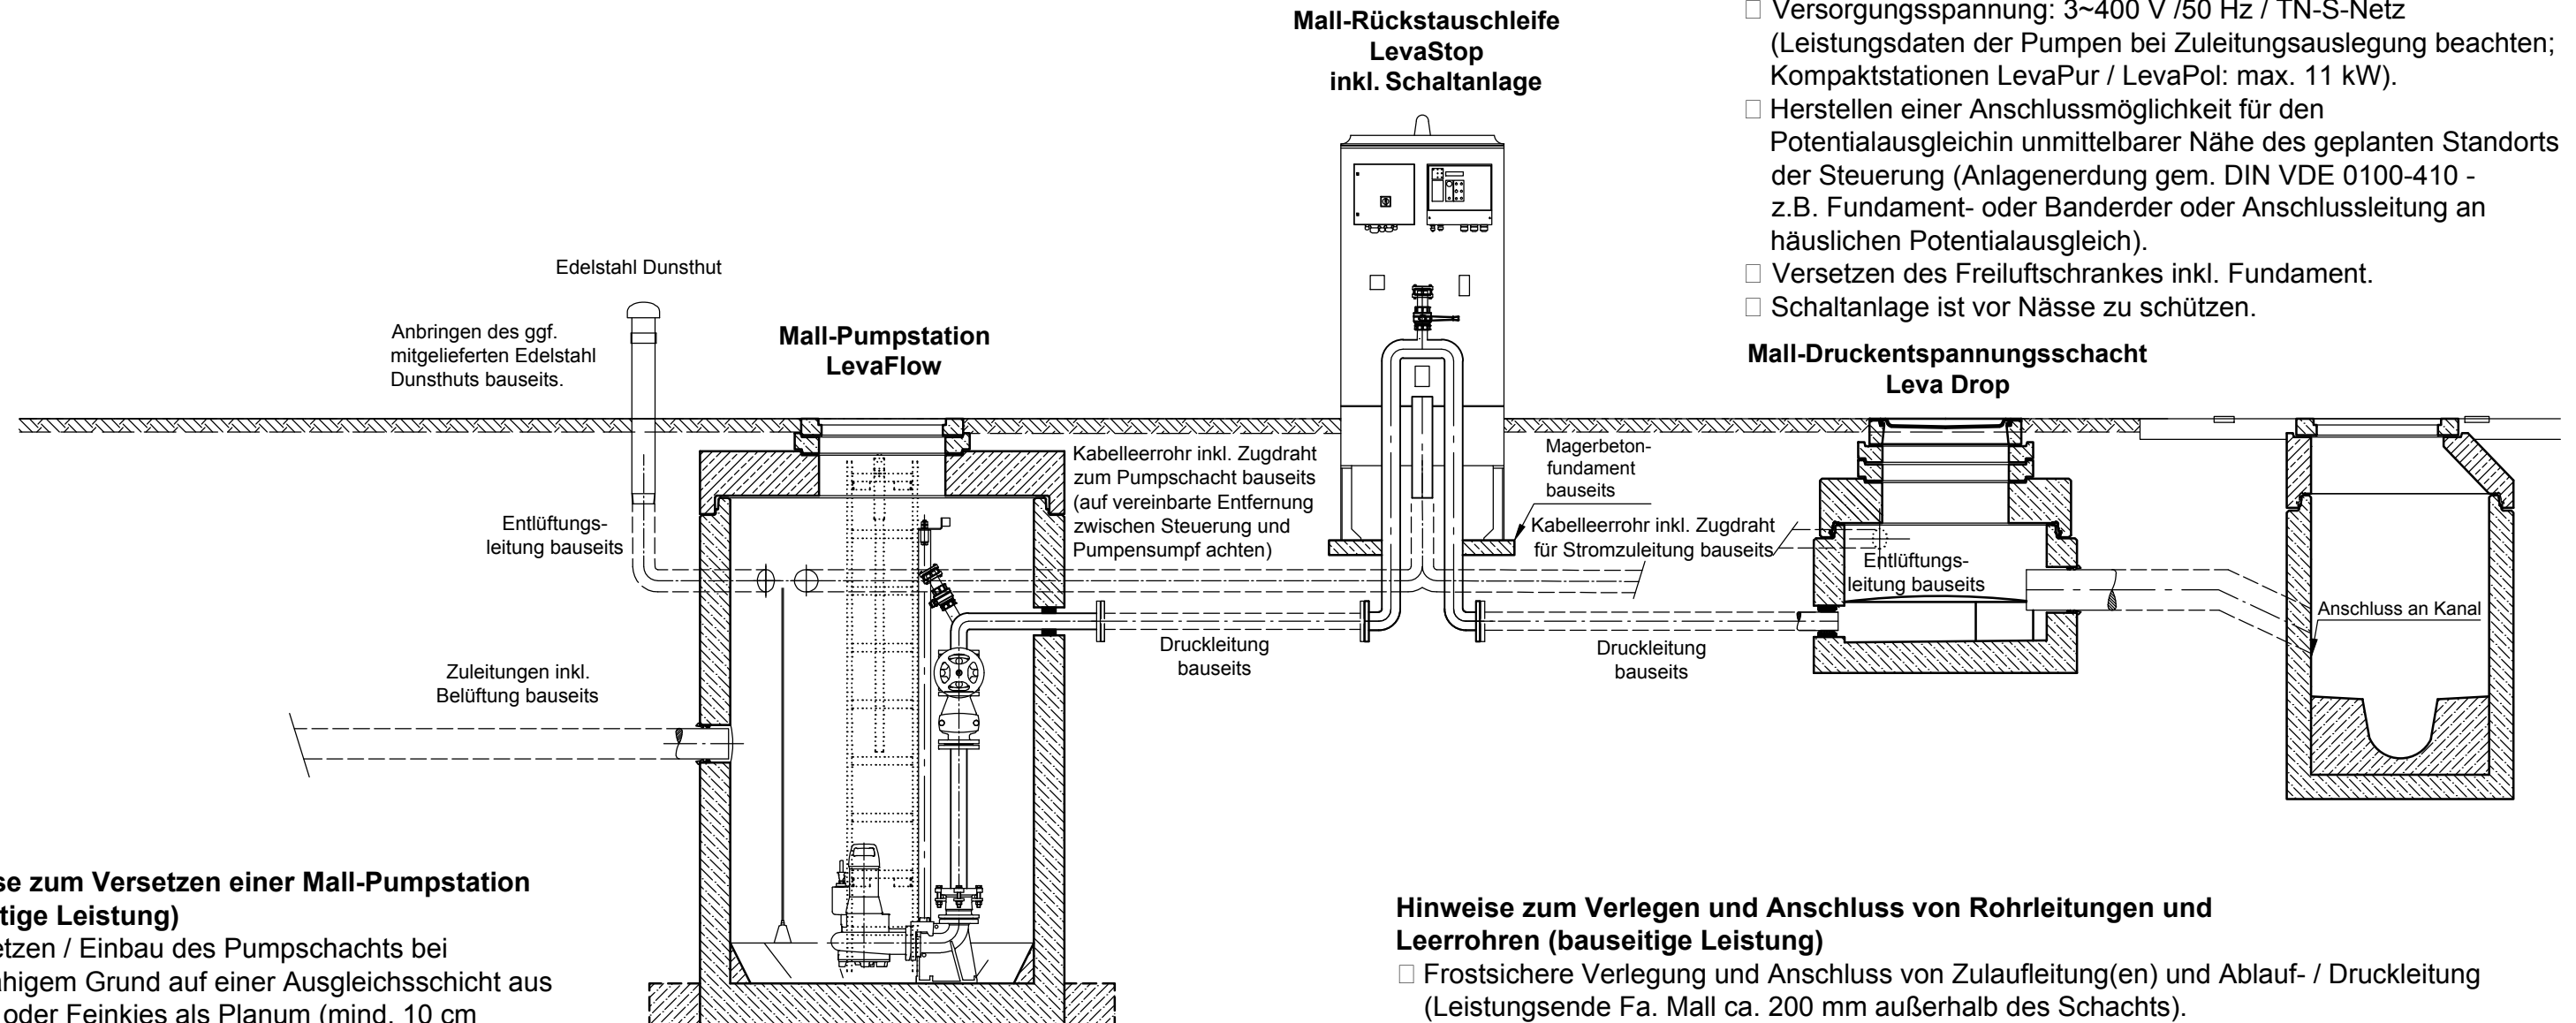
Mall-Rückstauschleife
LevaStop
inkl. Schaltanlage

□ Versorgungsspannung: 3~400 V /50 Hz / TN-S-Netz (Leistungsdaten der Pumpen bei Zuleitungsauslegung beachten; Kompaktstationen LevaPur / LevaPol: max. 11 kW).
□ Herstellen einer Anschlussmöglichkeit für den Potentialausgleichin unmittelbarer Nähe des geplanten Standorts der Steuerung (Anlagenerdung gem. DIN VDE 0100-410 - z.B. Fundament- oder Banderder oder Anschlussleitung an häuslichen Potentialausgleich).
□ Versetzen des Freiluftschrankes inkl. Fundament.
□ Schaltanlage ist vor Nässe zu schützen.

Edelstahl Dunsthut

Anbringen des ggf. mitgelieferten Edelstahl Dunsthuts bauseits.

Mall-Pumpstation
LevaFlow

Mall-Druckentspannungsschacht
Leva Drop

Kabelleerrohr inkl. Zugdraht zum Pumpschacht bauseits (auf vereinbarte Entfernung zwischen Steuerung und Pumpensumpf achten)

Magerbeton-fundament bauseits

Kabelleerrohr inkl. Zugdraht für Stromzuleitung bauseits

Entlüftungs-leitung bauseits

Entlüftungs-leitung bauseits

Anschluss an Kanal

Druckleitung bauseits

Druckleitung bauseits

Zuleitungen inkl. Belüftung bauseits

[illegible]se zum Versetzen einer Mall-Pumpstation
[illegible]tige Leistung)
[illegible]etzen / Einbau des Pumpschachts bei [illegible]higem Grund auf einer Ausgleichsschicht aus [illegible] oder Feinkies als Planum (mind. 10 cm

Hinweise zum Verlegen und Anschluss von Rohrleitungen und Leerrohren (bauseitige Leistung)
□ Frostsichere Verlegung und Anschluss von Zulaufleitung(en) und Ablauf- / Druckleitung (Leistungsende Fa. Mall ca. 200 mm außerhalb des Schachts).